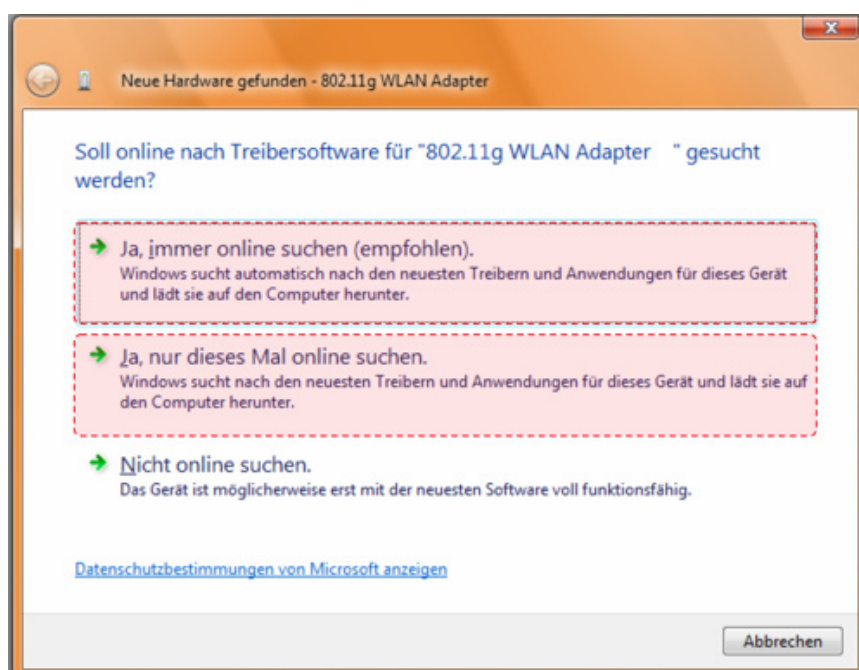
Neue Hardware gefunden - 802.11g WLAN Adapter

Soll online nach Treibersoftware für "802.11g WLAN Adapter " gesucht werden?

Ja, immer online suchen (empfohlen).
Windows sucht automatisch nach den neuesten Treibern und Anwendungen für dieses Gerät und lädt sie auf den Computer herunter.

Ja, nur dieses Mal online suchen.
Windows sucht nach den neuesten Treibern und Anwendungen für dieses Gerät und lädt sie auf den Computer herunter.

Nicht online suchen.
Das Gerät ist möglicherweise erst mit der neuesten Software voll funktionsfähig.

Datenschutzbestimmungen von Microsoft anzeigen

Abbrechen